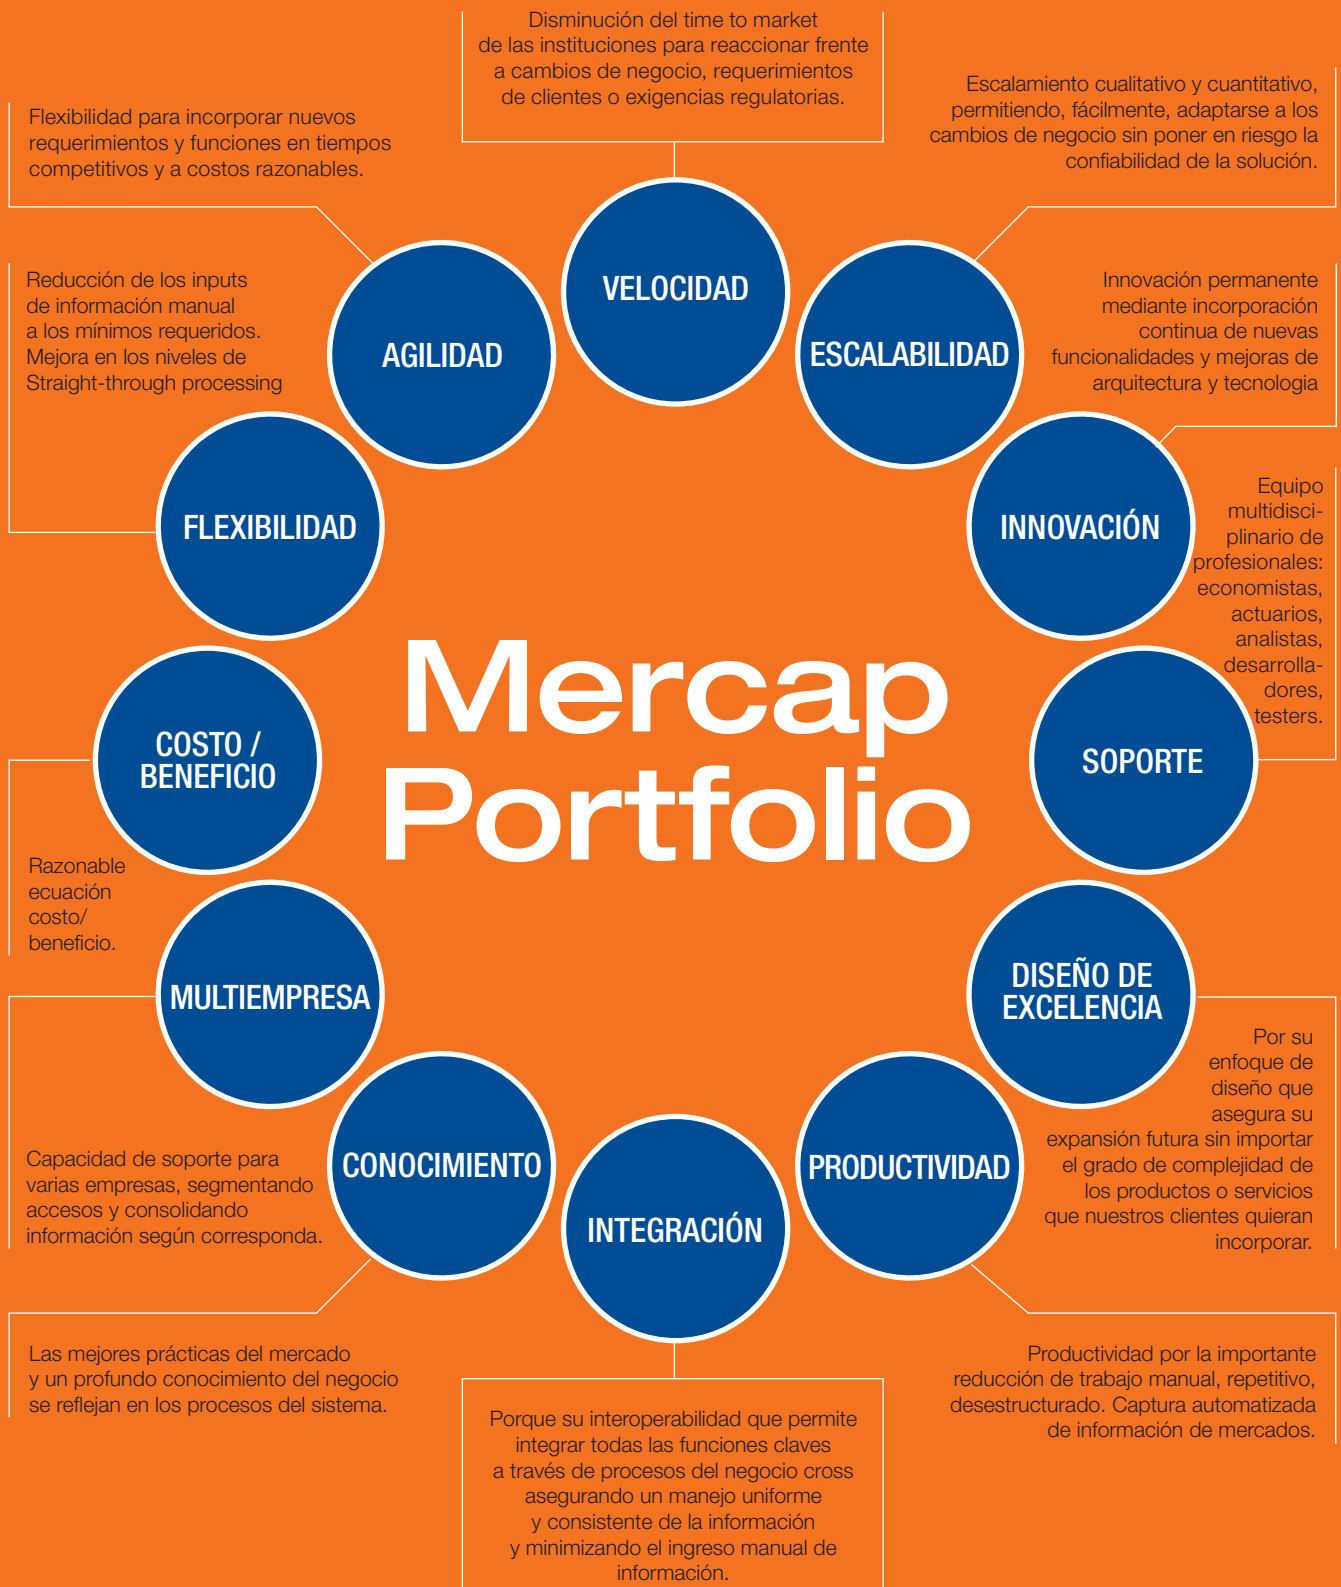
Disminución del time to market de las instituciones para reaccionar frente a cambios de negocio, requerimientos de clientes o exigencias regulatorias.

Escalamiento cualitativo y cuantitativo, permitiendo, fácilmente, adaptarse a los cambios de negocio sin poner en riesgo la confiabilidad de la solución.

Flexibilidad para incorporar nuevos requerimientos y funciones en tiempos competitivos y a costos razonables.

VELOCIDAD

AGILIDAD

ESCALABILIDAD

Reducción de los inputs de información manual a los mínimos requeridos. Mejora en los niveles de Straight-through processing

Innovación permanente mediante incorporación continua de nuevas funcionalidades y mejoras de arquitectura y tecnologia

FLEXIBILIDAD

INNOVACIÓN

Equipo multidisciplinario de profesionales: economistas, actuarios, analistas, desarrolladores, testers.

Mercap Portfolio

COSTO / BENEFICIO

SOPORTE

Razonable ecuación costo/ beneficio.

MULTIEMPRESA

DISEÑO DE EXCELENCIA

Por su enfoque de diseño que asegura su expansión futura sin importar el grado de complejidad de los productos o servicios que nuestros clientes quieran incorporar.

Capacidad de soporte para varias empresas, segmentando accesos y consolidando información según corresponda.

CONOCIMIENTO

PRODUCTIVIDAD

INTEGRACIÓN

Las mejores prácticas del mercado y un profundo conocimiento del negocio se reflejan en los procesos del sistema.

Productividad por la importante reducción de trabajo manual, repetitivo, desestructurado. Captura automatizada de información de mercados.

Porque su interoperabilidad que permite integrar todas las funciones claves a través de procesos del negocio cross asegurando un manejo uniforme y consistente de la información y minimizando el ingreso manual de información.